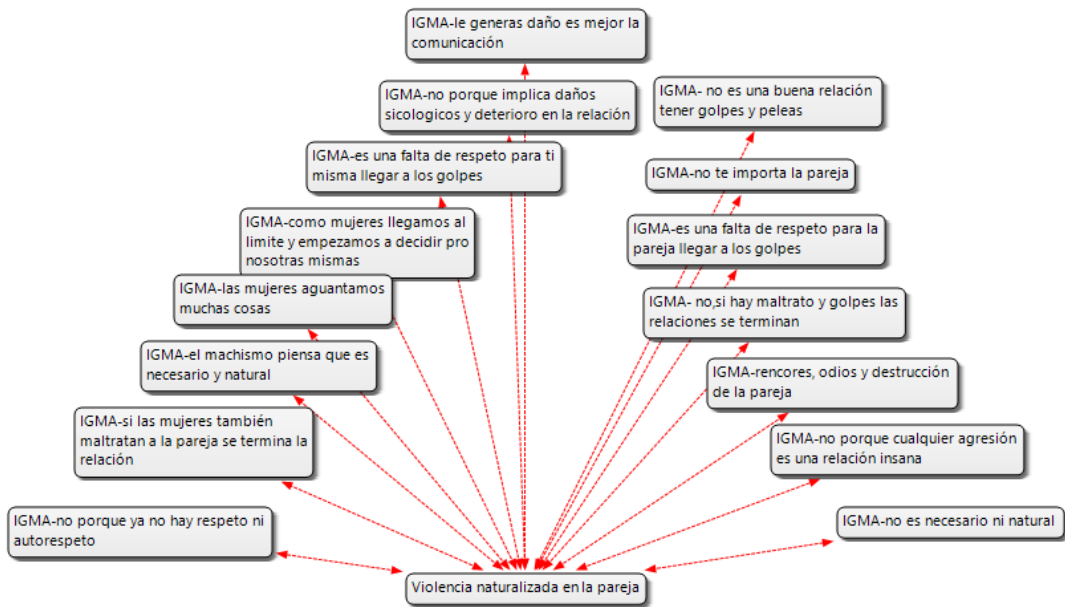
IGMA-le generas daño es mejor la comunicación

IGMA-no porque implica daños sicologicos y deterioro en la relación

IGMA- no es una buena relación tener golpes y peleas

IGMA-es una falta de respeto para ti misma llegar a los golpes

IGMA-no te importa la pareja

IGMA-como mujeres llegamos al limite y empezamos a decidir pro nosotras mismas

IGMA-es una falta de respeto para la pareja llegar a los golpes

IGMA-las mujeres aguantamos muchas cosas

IGMA- no,si hay maltrato y golpes las relaciones se terminan

IGMA-el machismo piensa que es necesario y natural

IGMA-rencores, odios y destrucción de la pareja

IGMA-si las mujeres también maltratan a la pareja se termina la relación

IGMA-no porque cualquier agresión es una relación insana

IGMA-no porque ya no hay respeto ni autorespeto

IGMA-no es necesario ni natural

Violencia naturalizada en la pareja